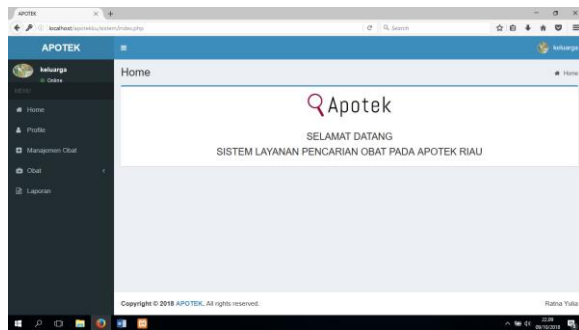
APOTEK

localhost/apotekku/sistem/index.php

Search

APOTEK

keluarga

Online

MENU

Home

Profile

Manajemen Obat

Obat

Laporan

keluarga

Home

Home

Apotek

SELAMAT DATANG

SISTEM LAYANAN PENCARIAN OBAT PADA APOTEK RIAU

Copyright © 2018 APOTEK. All rights reserved.

Ratna Yulia

22.09
09/10/2018